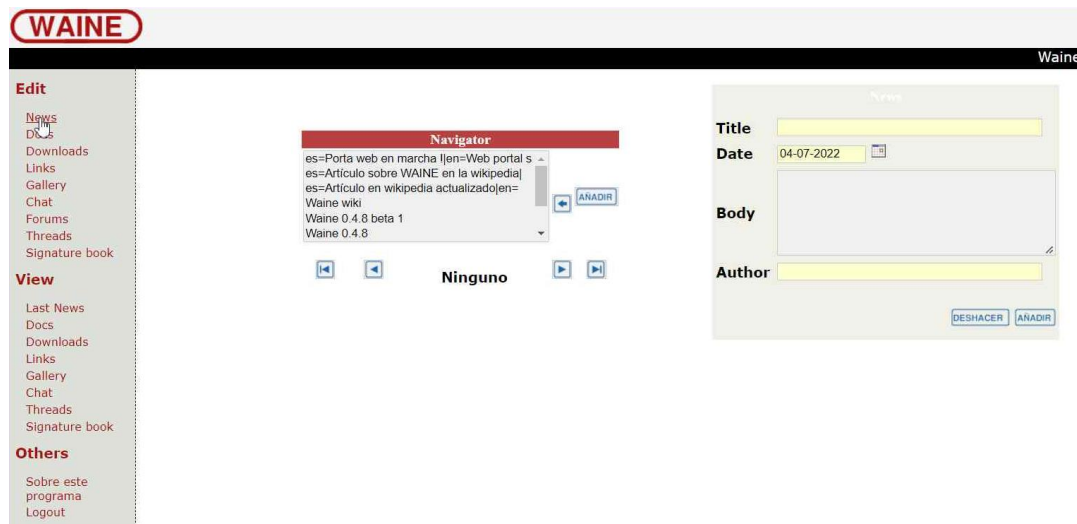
WAINE

Waine

Edit

News
Docs
Downloads
Links
Gallery
Chat
Forums
Threads
Signature book

View

Last News
Docs
Downloads
Links
Gallery
Chat
Threads
Signature book

Others

Sobre este programa
Logout

Navigator

es=Porta web en marcha !|en=Web portal s
es=Artículo sobre WAINE en la wikipedia|
es=Artículo en wikipedia actualizado|en=
Waine wiki
Waine 0.4.8 beta 1
Waine 0.4.8

AÑADIR

Ninguno

News

Title
Date 04-07-2022
Body
Author

DESHACER AÑADIR